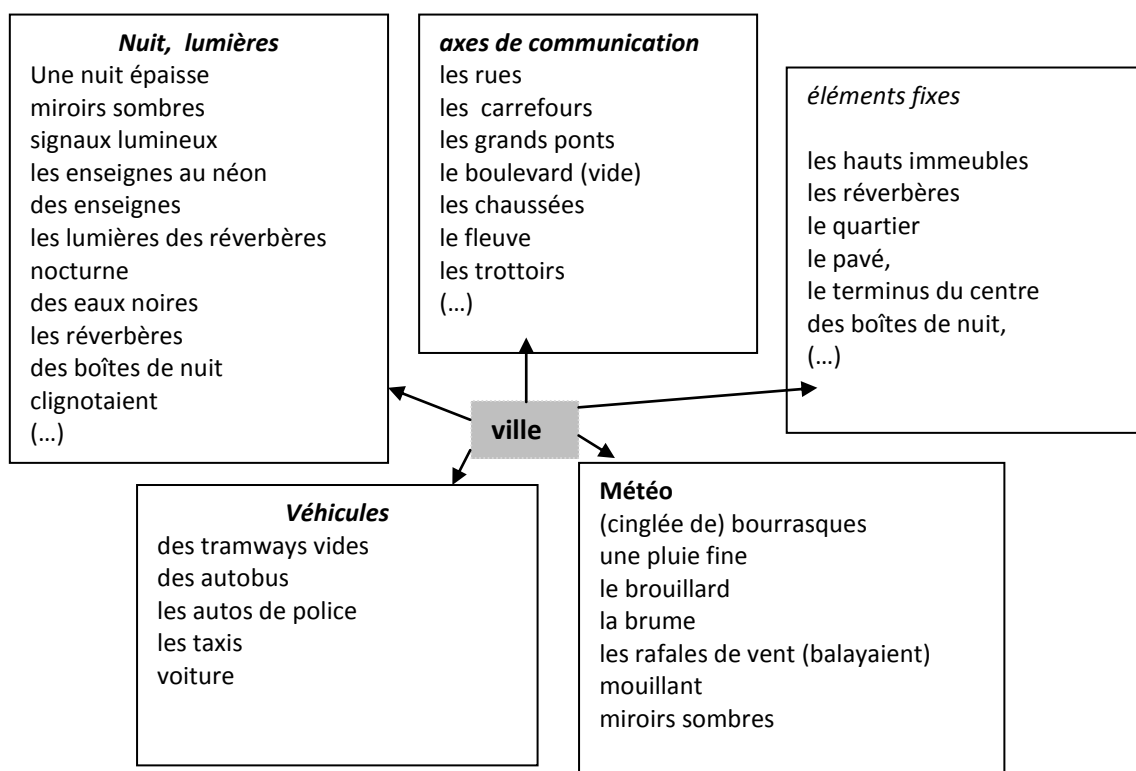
Nuit, lumières
Une nuit épaisse
miroirs sombres
signaux lumineux
les enseignes au néon
des enseignes
les lumières des réverbères
nocturne
des eaux noires
les réverbères
des boîtes de nuit
clignotaient
(…)

axes de communication
les rues
les carrefours
les grands ponts
le boulevard (vide)
les chaussées
le fleuve
les trottoirs
(…)

éléments fixes

les hauts immeubles
les réverbères
le quartier
le pavé,
le terminus du centre
des boîtes de nuit,
(…)

ville

Véhicules
des tramways vides
des autobus
les autos de police
les taxis
voiture

Météo
(cinglée de) bourrasques
une pluie fine
le brouillard
la brume
les rafales de vent (balayaient)
mouillant
miroirs sombres